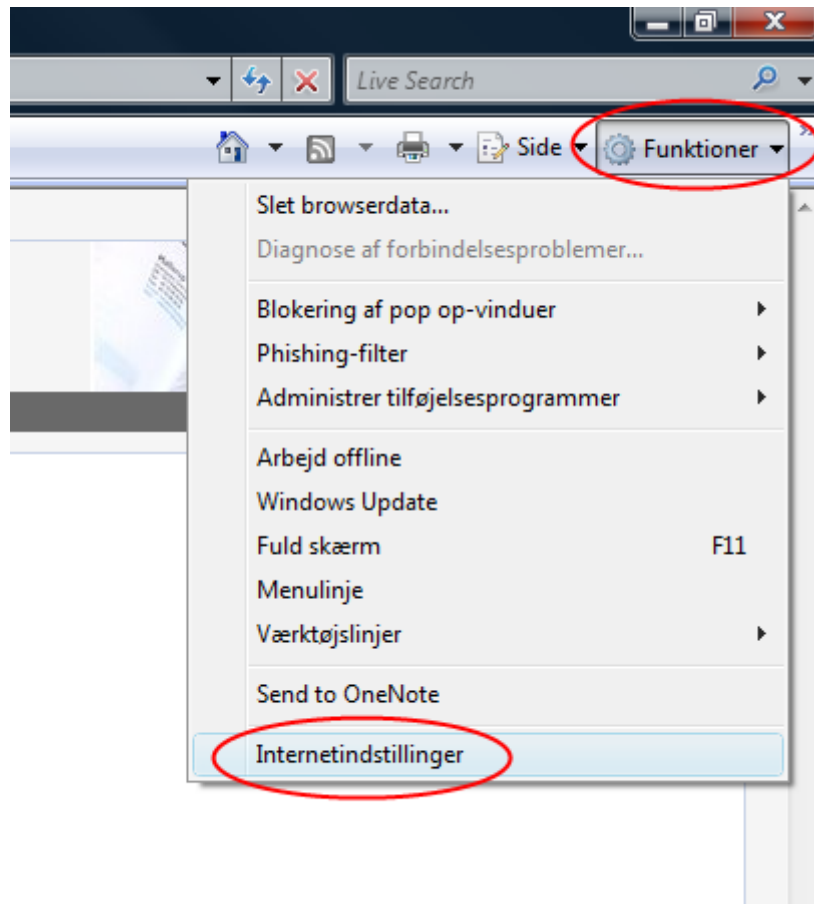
Live Search

Side

Funktioner

Slet browserdata...

Diagnose af forbindelsesproblemer...

Blokering af pop op-vinduer

Phishing-filter

Administrer tilføjelsesprogrammer

Arbejd offline

Windows Update

Fuld skærm F11

Menulinje

Værktøjslinjer

Send to OneNote

Internetindstillinger